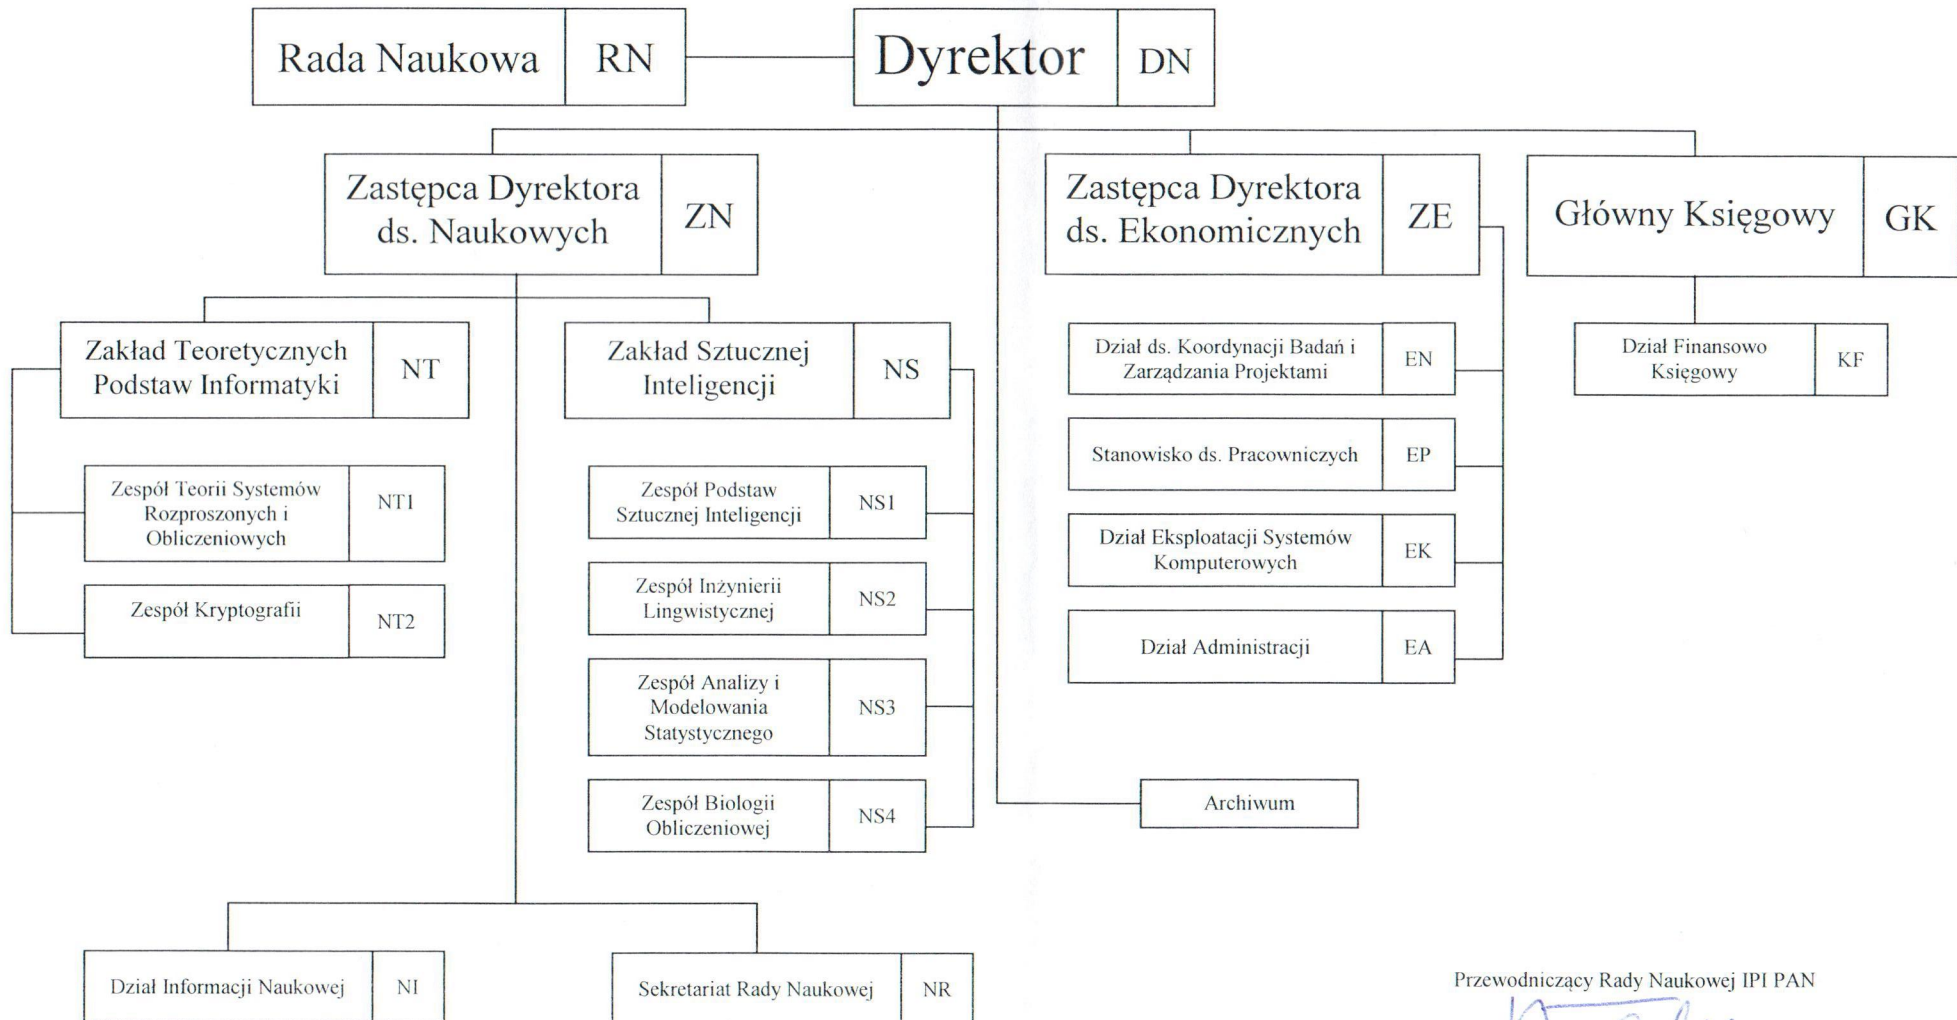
Rada Naukowa RN

Dyrektor DN

Zastępca Dyrektora ds. Naukowych ZN

Zastępca Dyrektora ds. Ekonomicznych ZE

Główny Księgowy GK

Zakład Teoretycznych Podstaw Informatyki NT

Zakład Sztucznej Inteligencji NS

Dział ds. Koordynacji Badań i Zarządzania Projektami EN

Dział Finansowo Księgowy KF

Stanowisko ds. Pracowniczych EP

Zespół Teorii Systemów Rozproszonych i Obliczeniowych NT1

Zespół Podstaw Sztucznej Inteligencji NS1

Dział Eksploatacji Systemów Komputerowych EK

Zespół Kryptografii NT2

Zespół Inżynierii Lingwistycznej NS2

Dział Administracji EA

Zespół Analizy i Modelowania Statystycznego NS3

Zespół Biologii Obliczeniowej NS4

Archiwum

Dział Informacji Naukowej NI

Sekretariat Rady Naukowej NR

Przewodniczący Rady Naukowej IPI PAN